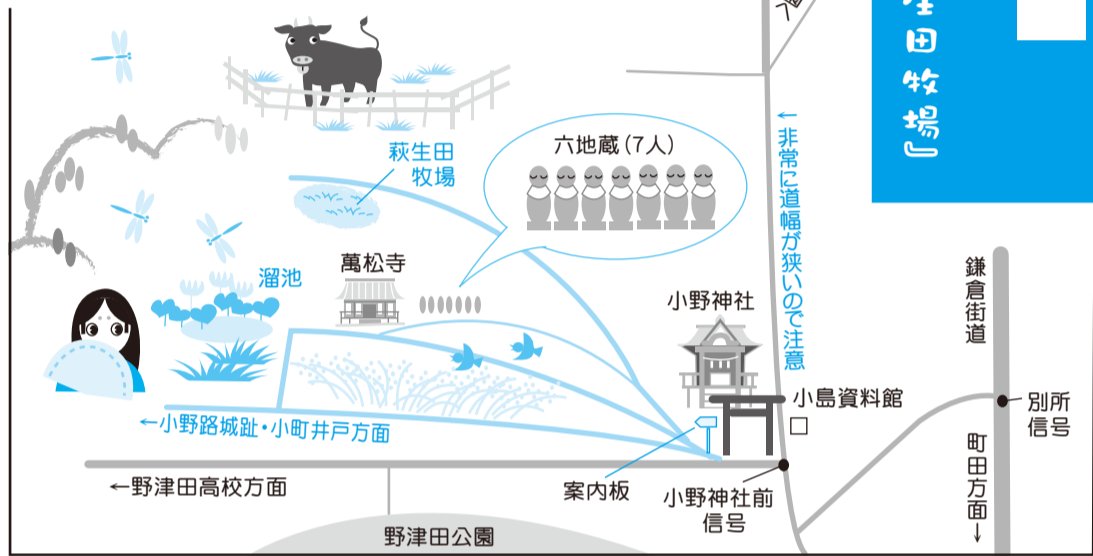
生田牧場

萩生田牧場

六地蔵（7人）

←非常に道幅が狭いので注意

溜池

萬松寺

小野神社

鎌倉街道

小島資料館

別所信号

←小野路城趾・小町井戸方面

町田方面↓

←野津田高校方面

案内板

小野神社前信号

野津田公園